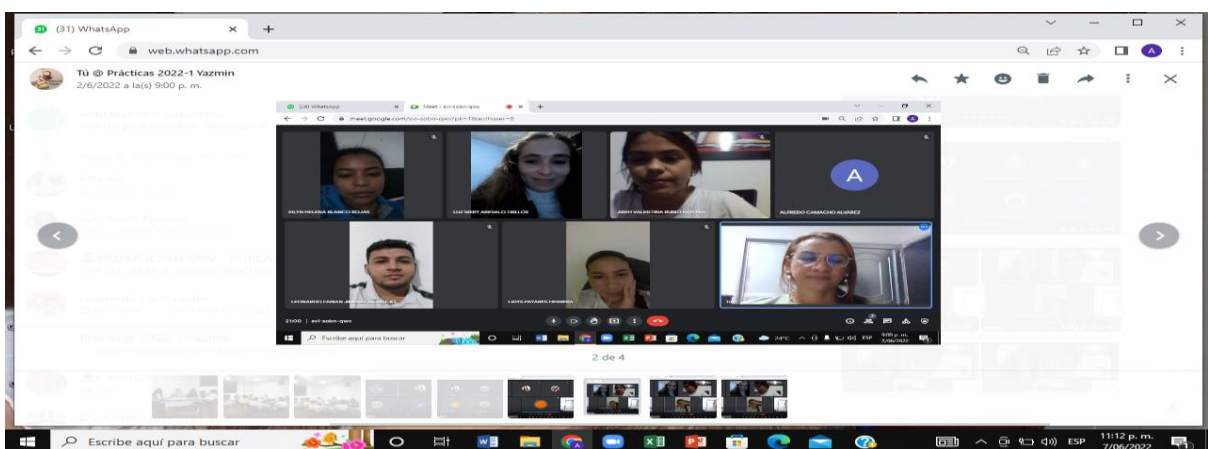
(31) WhatsApp
web.whatsapp.com
Tú @ Prácticas 2022-1 Yazmin
2/6/2022 a la(s) 9:00 p. m.

(30) WhatsApp
Meet - avi-sobn-qeo
meet.google.com/avi-sobn-qeo
A
ALFREDO CAMACHO ALVAREZ
LUZ MERY AREVALO TRILLOS
LEIDYS PATARES HERRERA
21:00 | avi-sobn-qeo
Escribe aquí para buscar
24°C
ESP
9:00 p. m.
2/06/2022

2 de 4

Escribe aquí para buscar
ESP
11:12 p. m.
7/06/2022